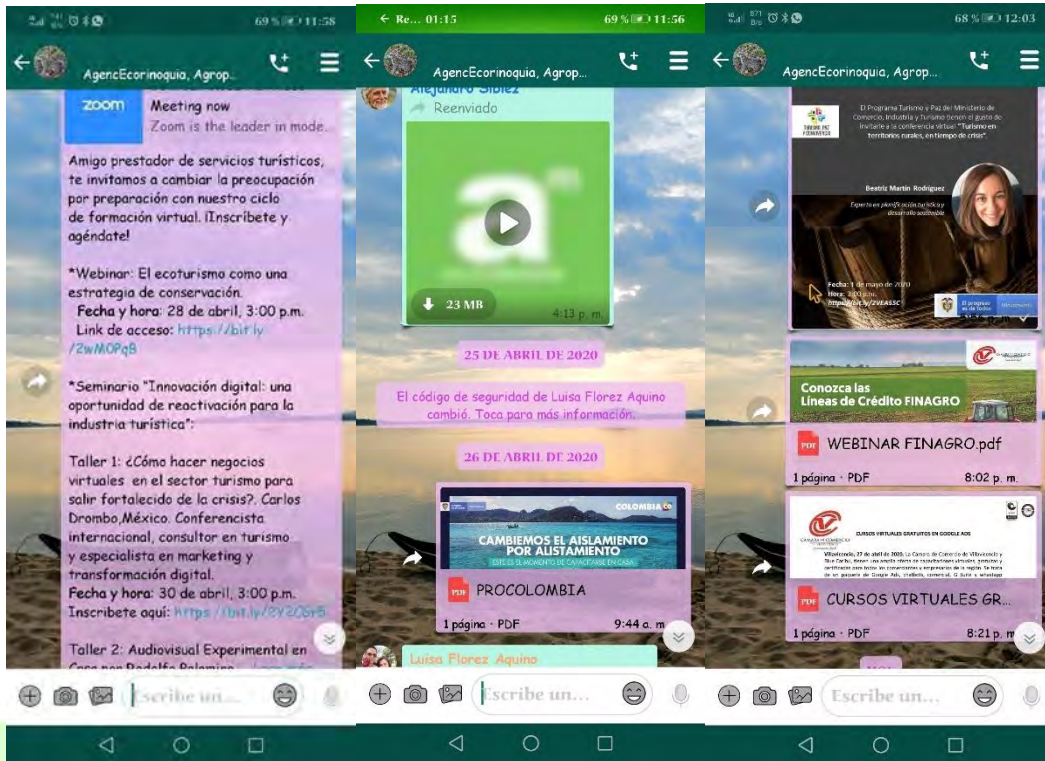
69 % 11:58

AgencEcorinoquia, Agrop...

zoom Meeting now
Zoom is the leader in mode...

Amigo prestador de servicios turísticos, te invitamos a cambiar la preocupación por preparación con nuestro ciclo de formación virtual. ¡Inscríbete y agéndate!

*Webinar: El ecoturismo como una estrategia de conservación.
Fecha y hora: 28 de abril, 3:00 p.m.
Link de acceso: https://bit.ly/2wMOPqB

*Seminario "Innovación digital: una oportunidad de reactivación para la industria turística":

Taller 1: ¿Cómo hacer negocios virtuales en el sector turismo para salir fortalecido de la crisis?. Carlos Drombo,México. Conferencista internacional, consultor en turismo y especialista en marketing y transformación digital.
Fecha y hora: 30 de abril, 3:00 p.m.
Inscríbete aquí: https://bit.ly/2Y2C6r5

Taller 2: Audiovisual Experimental en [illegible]

Escribe un...

← Re... 01:15 69 % 11:56

AgencEcorinoquia, Agrop...

Alejandro Siblez
Reenviado

23 MB 4:13 p. m.

25 DE ABRIL DE 2020

El código de seguridad de Luisa Florez Aquino cambió. Toca para más información.

26 DE ABRIL DE 2020

COLOMBIA CO
CAMBIEMOS EL AISLAMIENTO POR ALISTAMIENTO
ESTE ES EL MOMENTO DE CAPACITARSE EN CASA

PDF PROCOLOMBIA
1 página · PDF 9:44 a. m.

Luisa Florez Aquino

Escribe un...

68 % 12:03

AgencEcorinoquia, Agrop...

El Programa Turismo y Paz del Ministerio de Comercio, Industria y Turismo tienen el gusto de invitarle a la conferencia virtual: "Turismo en territorios rurales, en tiempo de crisis".

Beatriz Martin Rodriguez
Experta en planificación turística y desarrollo sostenible

Fecha: 1 de mayo de 2020
Hora: 3:00 p.m.
https://bit.ly/2VEASSC

El progreso es de todos

Conozca las Líneas de Crédito FINAGRO

PDF WEBINAR FINAGRO.pdf
1 página · PDF 8:02 p. m.

CURSOS VIRTUALES GRATUITOS EN GOOGLE ADS
Villavicencio, 27 de abril de 2020. La Cámara de Comercio de Villavicencio y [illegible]

PDF CURSOS VIRTUALES GR...
1 página · PDF 8:21 p. m.

Escribe un...